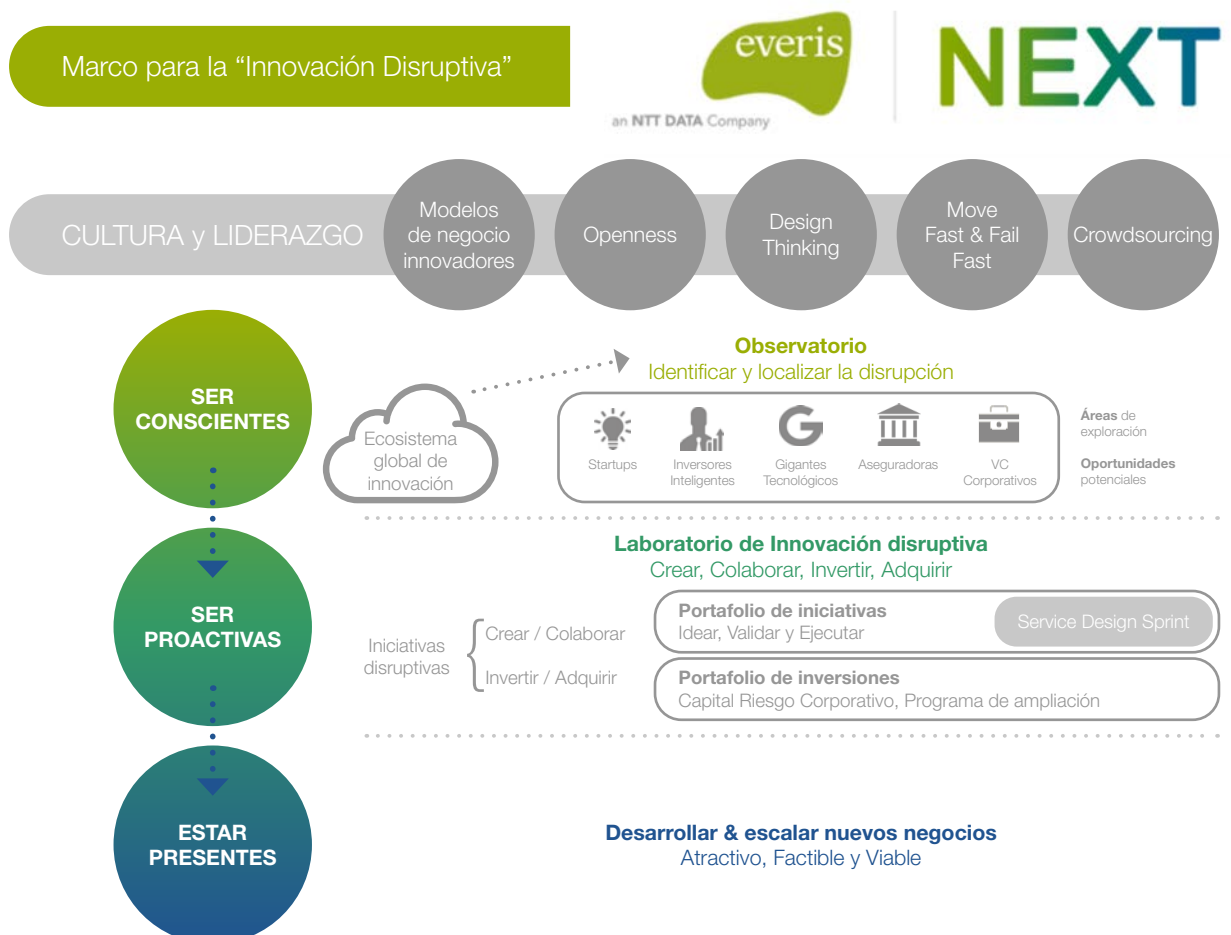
Marco para la "Innovación Disruptiva"

everis
an NTT DATA Company

NEXT

CULTURA y LIDERAZGO

Modelos de negocio innovadores

Openness

Design Thinking

Move Fast & Fail Fast

Crowdsourcing

SER CONSCIENTES

Ecosistema global de innovación

Observatorio
Identificar y localizar la disrupción

Startups

Inversores Inteligentes

Gigantes Tecnológicos

Aseguradoras

VC Corporativos

Áreas de exploración

Oportunidades potenciales

SER PROACTIVAS

Laboratorio de Innovación disruptiva
Crear, Colaborar, Invertir, Adquirir

Iniciativas disruptivas

Crear / Colaborar

Invertir / Adquirir

Portafolio de iniciativas
Idear, Validar y Ejecutar

Service Design Sprint

Portafolio de inversiones
Capital Riesgo Corporativo, Programa de ampliación

ESTAR PRESENTES

Desarrollar & escalar nuevos negocios
Atractivo, Factible y Viable